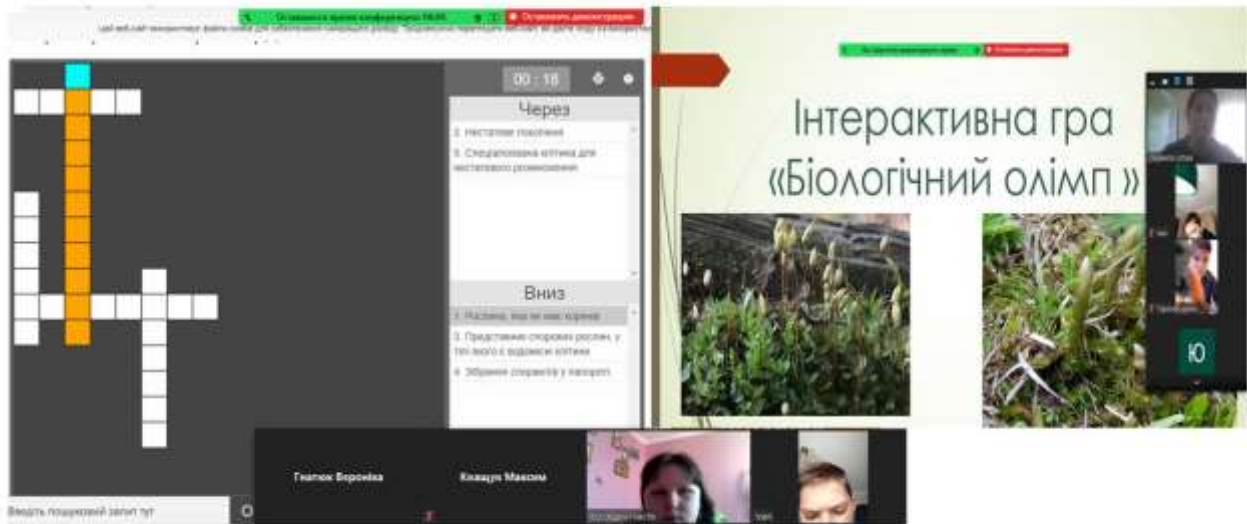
Ви зараз в режимі конференції PAUSE
Остановить демонстрацию
Цей веб-сайт використовує файли cookie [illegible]

00 : 18

Через
2. Нестатеве покоління
5. Спеціалізована клітина для нестатевого розмноження

Вниз
1. Рослина, яка не має коренів
3. Представник спорових рослин, у тілі якого є водоносні клітини
4. Зібрання спорангіїв у папороті

Ви зараз в режимі конференції
Остановить демонстрацию

Інтерактивна гра
«Біологічний олімп »

Ю

Гнатюк Вероніка
Ковацук Максим

Введіть пошуковий запит тут